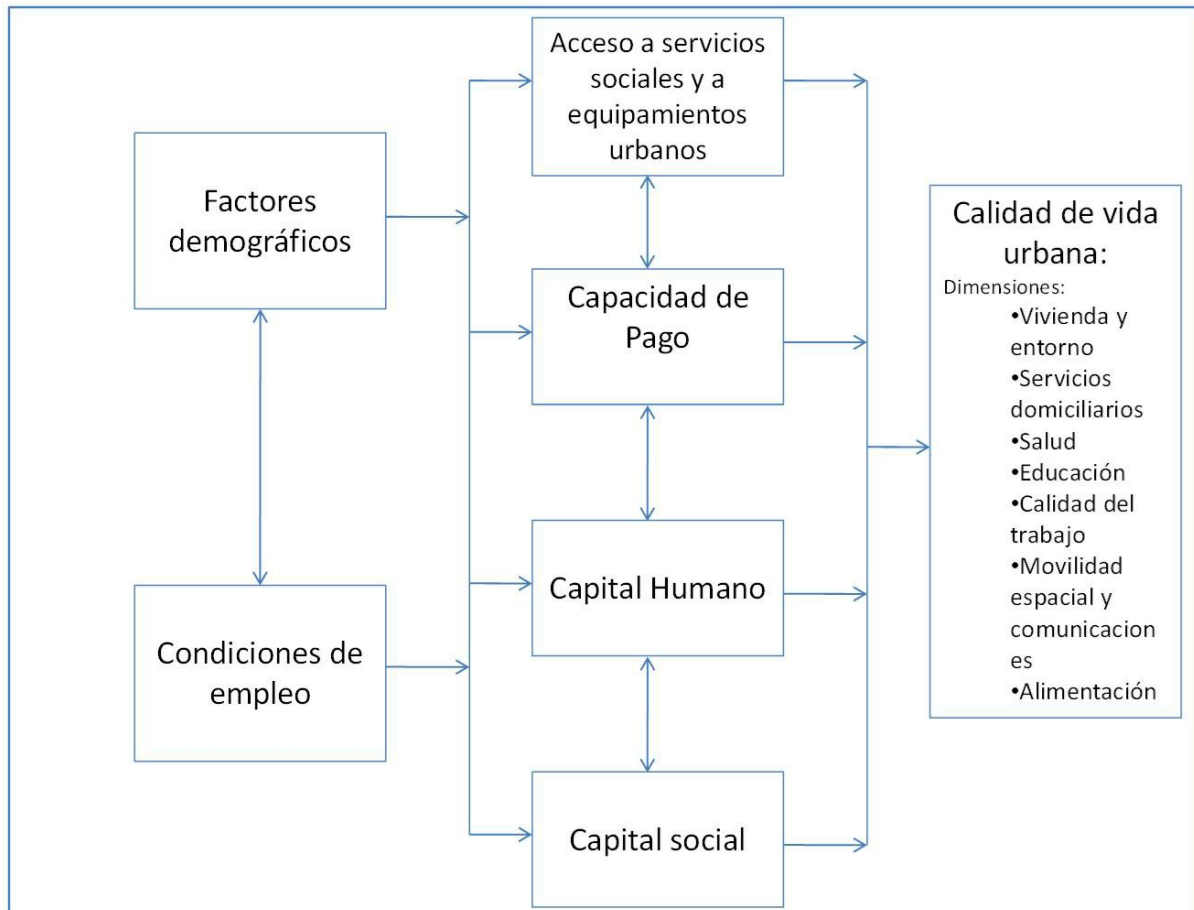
Factores demográficos

Condiciones de empleo

Acceso a servicios sociales y a equipamientos urbanos

Capacidad de Pago

Capital Humano

Capital social

Calidad de vida urbana:
Dimensiones:
•Vivienda y entorno
•Servicios domiciliarios
•Salud
•Educación
•Calidad del trabajo
•Movilidad espacial y comunicacion es
•Alimentación